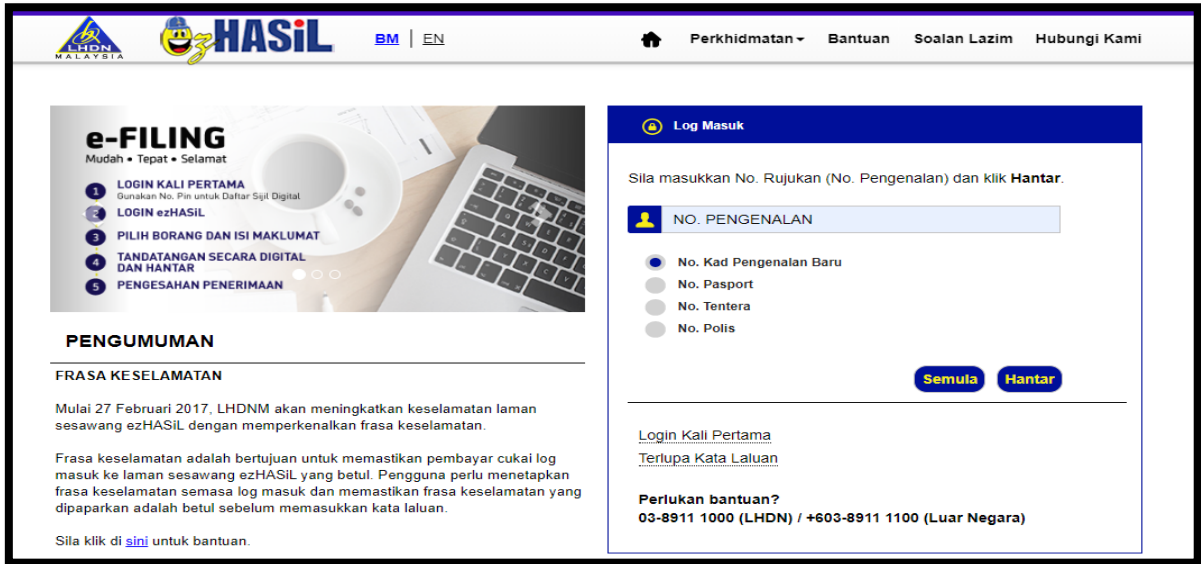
LHDN MALAYSIA

ezHASiL

BM | EN

Perkhidmatan Bantuan Soalan Lazim Hubungi Kami

e-FILING
Mudah • Tepat • Selamat

1 LOGIN KALI PERTAMA
Gunakan No. Pin untuk Daftar Sijil Digital
2 LOGIN ezHASiL
3 PILIH BORANG DAN ISI MAKLUMAT
4 TANDATANGAN SECARA DIGITAL DAN HANTAR
5 PENGESAHAN PENERIMAAN

PENGUMUMAN

FRASA KESELAMATAN

Mulai 27 Februari 2017, LHDNM akan meningkatkan keselamatan laman sesawang ezHASiL dengan memperkenalkan frasa keselamatan.

Frasa keselamatan adalah bertujuan untuk memastikan pembayar cukai log masuk ke laman sesawang ezHASiL yang betul. Pengguna perlu menetapkan frasa keselamatan semasa log masuk dan memastikan frasa keselamatan yang dipaparkan adalah betul sebelum memasukkan kata laluan.

Sila klik di sini untuk bantuan.

Log Masuk

Sila masukkan No. Rujukan (No. Pengenalan) dan klik Hantar.

NO. PENGENALAN

No. Kad Pengenalan Baru
No. Pasport
No. Tentera
No. Polis

Semula Hantar

Login Kali Pertama
Terlupa Kata Laluan

Perlukan bantuan?
03-8911 1000 (LHDN) / +603-8911 1100 (Luar Negara)